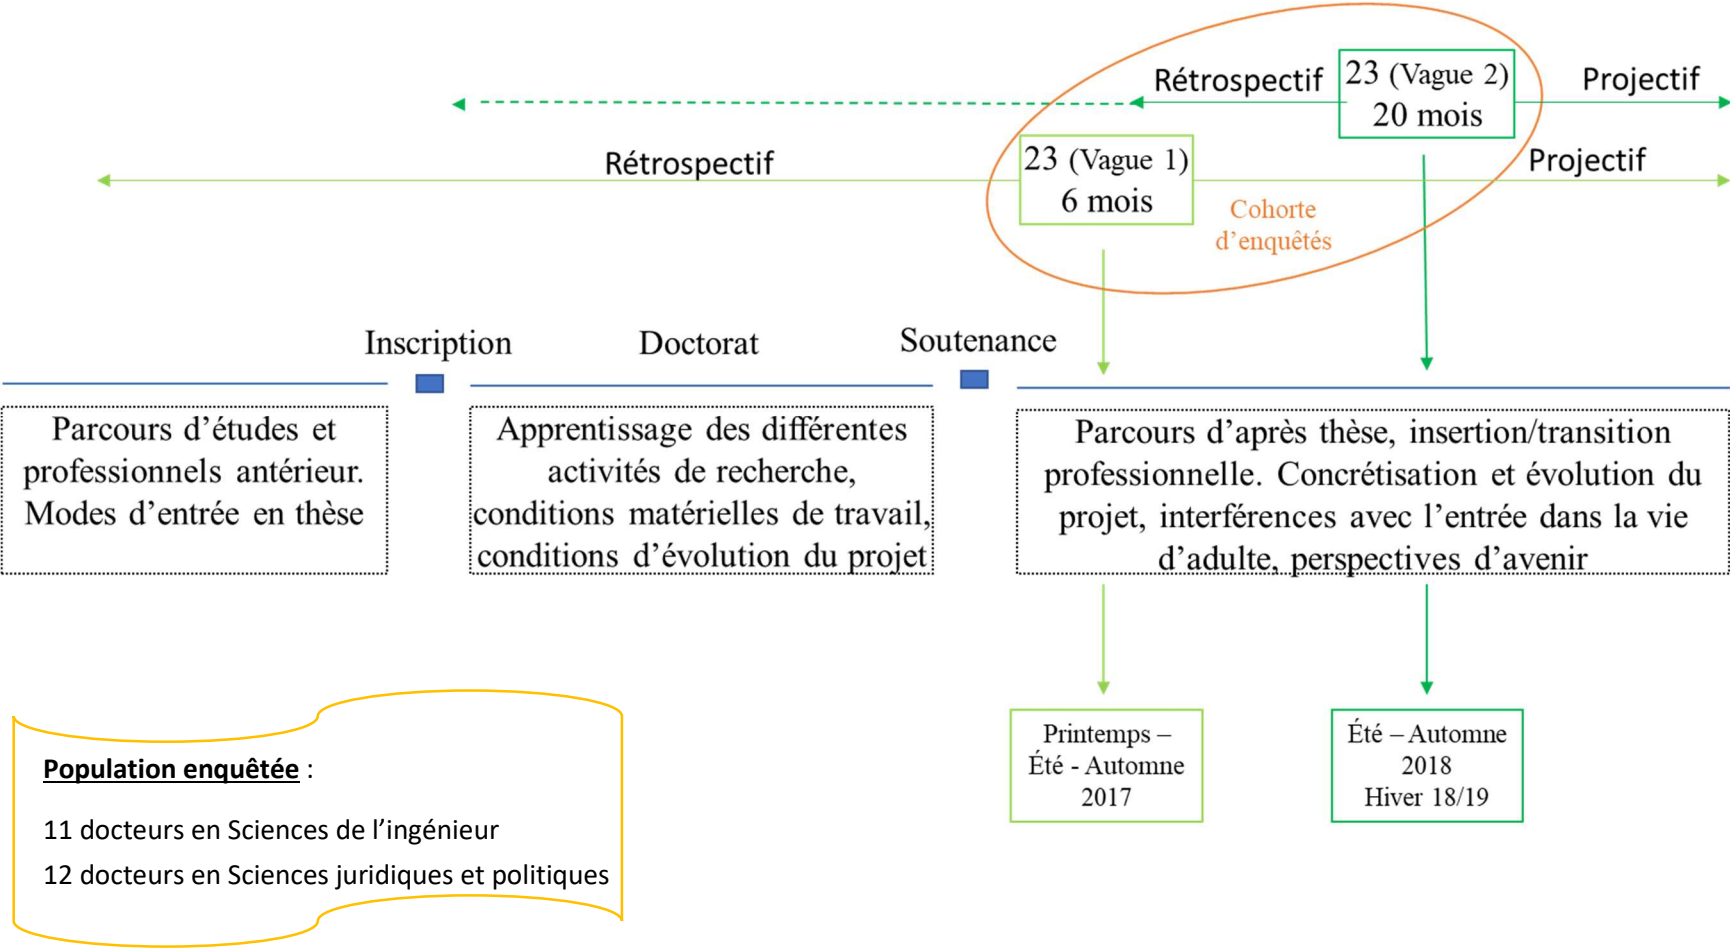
Rétrospectif

23 (Vague 2)
20 mois

Projectif

Rétrospectif

23 (Vague 1)
6 mois

Projectif

Cohorte d'enquêtés

Inscription

Doctorat

Soutenance

Parcours d'études et professionnels antérieur. Modes d'entrée en thèse

Apprentissage des différentes activités de recherche, conditions matérielles de travail, conditions d'évolution du projet

Parcours d'après thèse, insertion/transition professionnelle. Concrétisation et évolution du projet, interférences avec l'entrée dans la vie d'adulte, perspectives d'avenir

Population enquêtée :

11 docteurs en Sciences de l'ingénieur

12 docteurs en Sciences juridiques et politiques

Printemps – Été - Automne 2017

Été – Automne 2018 Hiver 18/19